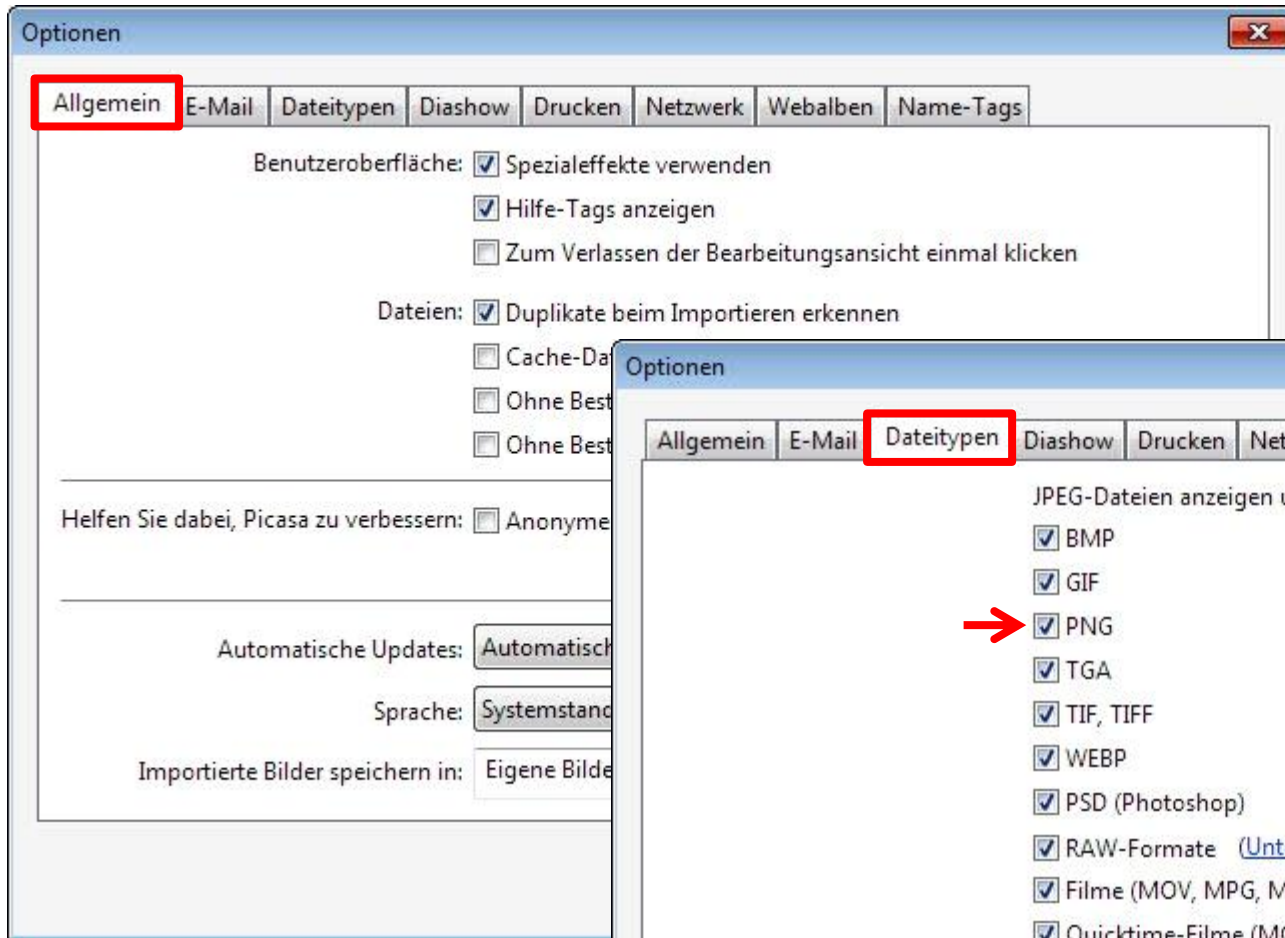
Optionen

Allgemein | E-Mail | Dateitypen | Diashow | Drucken | Netzwerk | Webalben | Name-Tags

Benutzeroberfläche: Spezialeffekte verwenden
Hilfe-Tags anzeigen
Zum Verlassen der Bearbeitungsansicht einmal klicken

Dateien: Duplikate beim Importieren erkennen
Cache-Da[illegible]
Ohne Best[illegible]
Ohne Best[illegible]

Helfen Sie dabei, Picasa zu verbessern: Anonyme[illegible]

Automatische Updates: Automatisch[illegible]

Sprache: Systemstand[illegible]

Importierte Bilder speichern in: Eigene Bilde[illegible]

Optionen

Allgemein | E-Mail | Dateitypen | Diashow | Drucken | Net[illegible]

JPEG-Dateien anzeigen u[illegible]
BMP
GIF
PNG
TGA
TIF, TIFF
WEBP
PSD (Photoshop)
RAW-Formate (Unt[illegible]
Filme (MOV, MPG, M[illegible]
Quicktime-Filme (M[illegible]